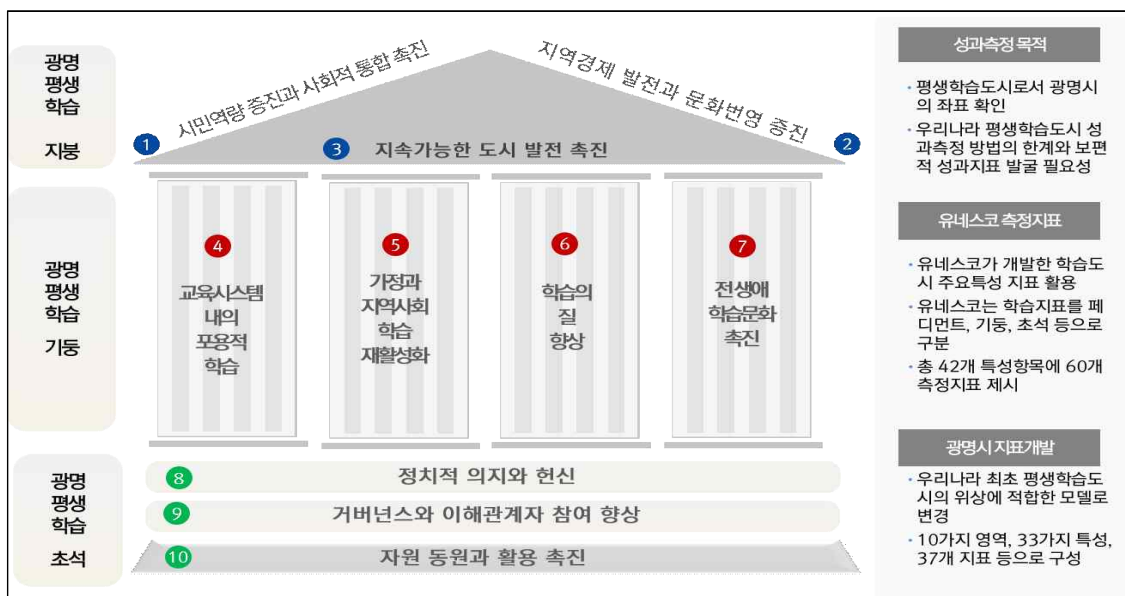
광명 평생 학습

지붕

1 시민역량 증진과 사회적 통합 촉진

지역경제 발전과 문화번영 증진 2

3 지속가능한 도시 발전 촉진

광명 평생 학습

기둥

4 교육시스템 내의 포용적 학습

5 가정과 지역사회 학습 재활성화

6 학습의 질 향상

7 전생애 학습문화 촉진

광명 평생 학습

초석

8 정치적 의지와 헌신

9 거버넌스와 이해관계자 참여 향상

10 자원 동원과 활용 촉진

성과측정 목적

· 평생학습도시로서 광명시의 좌표 확인

· 우리나라 평생학습도시 성과측정 방법의 한계와 보편적 성과지표 발굴 필요성

유네스코 측정지표

· 유네스코가 개발한 학습도시 주요특성 지표 활용

· 유네스코는 학습지표를 페디먼트, 기둥, 초석 등으로 구분

· 총 42개 특성항목에 60개 측정지표 제시

광명시 지표개발

· 우리나라 최초 평생학습도시의 위상에 적합한 모델로 변경

· 10가지 영역, 33가지 특성, 37개 지표 등으로 구성